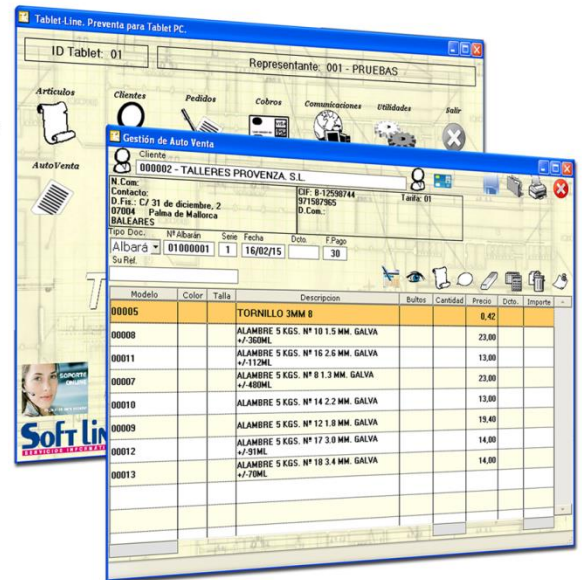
Tablet-Line. Preventa para Tablet PC.

ID Tablet: 01

Representante: 001 - PRUEBAS

Articulos

Clientes

Pedidos

Cobros

Comunicaciones

Utilidades

Salir

AutoVenta

SOPORTE ONLINE

Soft Lin

SERVICIOS INFORMATI

Gestión de Auto Venta

Cliente

000002 - TALLERES PROVENZA. S.L.

N.Com:
Contacto:
D.Fis.: C/ 31 de diciembre, 2
07004 Palma de Mallorca
BALEARES

CIF: B-12590744
971587965
D.Com.:

Tarifa: 01

Tipo Doc. Nº Albarán Serie Fecha Dcto. F.Pago

Albará 01000001 1 16/02/15 30

Su Ref.

| Modelo | Color | Talla | Descripcion | Bultos | Cantidad | Precio | Dcto. | Importe |
|---|---|---|---|---|---|---|---|---|
| 00005 | | | TORNILLO 3MM 8 | | | 0,42 | | |
| 00008 | | | ALAMBRE 5 KGS. Nº 10 1.5 MM. GALVA +/-360ML | | | 23,00 | | |
| 00011 | | | ALAMBRE 5 KGS. Nº 16 2.6 MM. GALVA +/-112ML | | | 13,00 | | |
| 00007 | | | ALAMBRE 5 KGS. Nº 8 1.3 MM. GALVA +/-480ML | | | 23,00 | | |
| 00010 | | | ALAMBRE 5 KGS. Nº 14 2.2 MM. GALVA | | | 13,00 | | |
| 00009 | | | ALAMBRE 5 KGS. Nº 12 1.8 MM. GALVA | | | 19,40 | | |
| 00012 | | | ALAMBRE 5 KGS. Nº 17 3.0 MM. GALVA +/-91ML | | | 14,00 | | |
| 00013 | | | ALAMBRE 5 KGS. Nº 18 3.4 MM. GALVA +/-70ML | | | 14,00 | | |